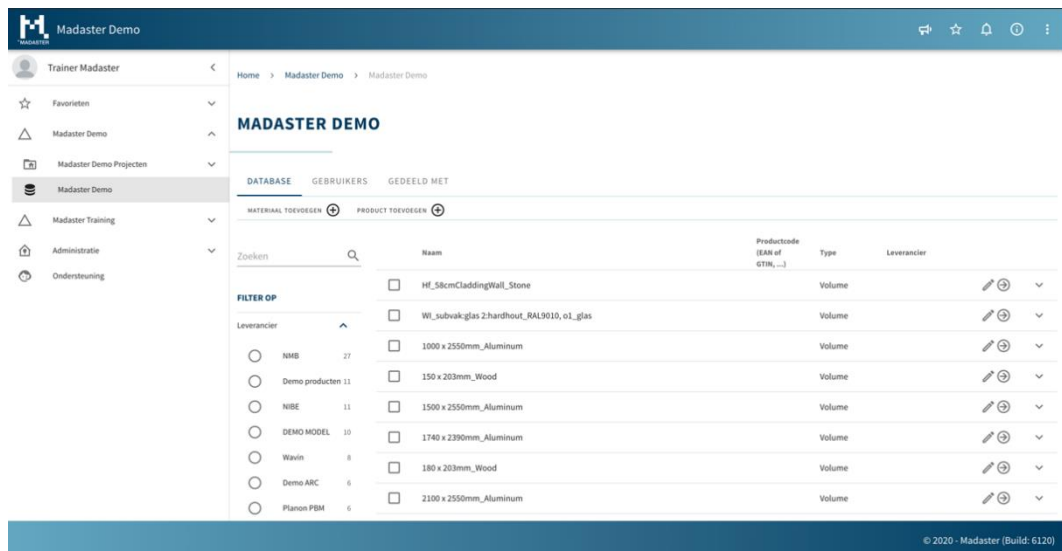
MADASTER Madaster Demo

Trainer Madaster

Favorieten

Madaster Demo

Madaster Demo Projecten

Madaster Demo

Madaster Training

Administratie

Ondersteuning

Home > Madaster Demo > Madaster Demo

MADASTER DEMO

DATABASE GEBRUIKERS GEDEELD MET

MATERIAAL TOEVOEGEN PRODUCT TOEVOEGEN

Zoeken

FILTER OP

Leverancier

NMB 27
Demo producten 11
NIBE 11
DEMO MODEL 10
Wavin 8
Demo ARC 6
Planon PBM 6

| | Naam | Productcode (EAN of GTIN, ...) | Type | Leverancier |
|---|---|---|---|---|
| | Hf_58cmCladdingWall_Stone | | Volume | |
| | Wl_subvak:glas 2:hardhout_RAL9010, o1_glas | | Volume | |
| | 1000 x 2550mm_Aluminum | | Volume | |
| | 150 x 203mm_Wood | | Volume | |
| | 1500 x 2550mm_Aluminum | | Volume | |
| | 1740 x 2390mm_Aluminum | | Volume | |
| | 180 x 203mm_Wood | | Volume | |
| | 2100 x 2550mm_Aluminum | | Volume | |

© 2020 - Madaster (Build: 6120)